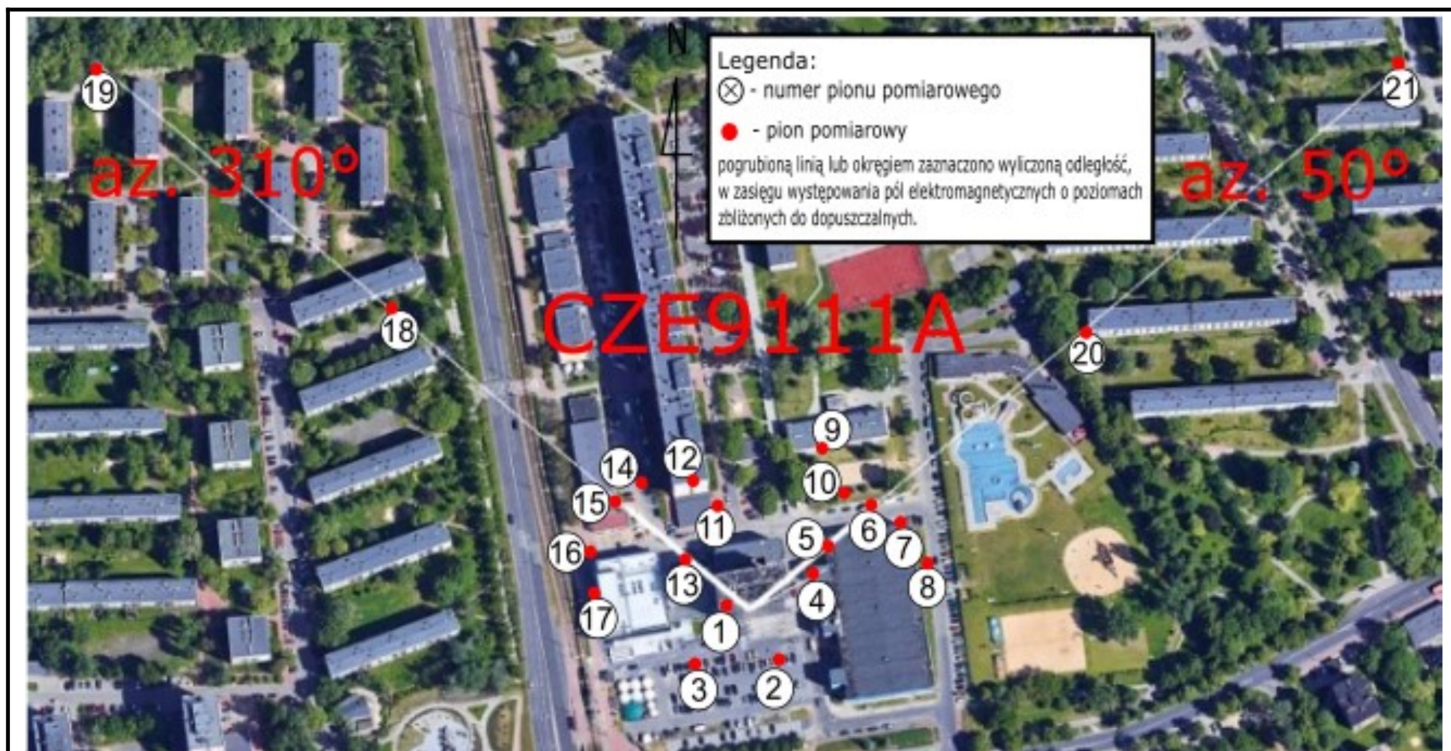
N

Legenda:
⊗ - numer pionu pomiarowego
● - pion pomiarowy
pogrubioną linią lub okręgiem zaznaczono wyliczoną odległość, w zasięgu występowania pól elektromagnetycznych o poziomach zbliżonych do dopuszczalnych.

19

21

az. 310°

az. 50°

CZE9111A

18

20

9

12

14

10

15

11

5

6

7

16

13

4

8

17

1

3

2